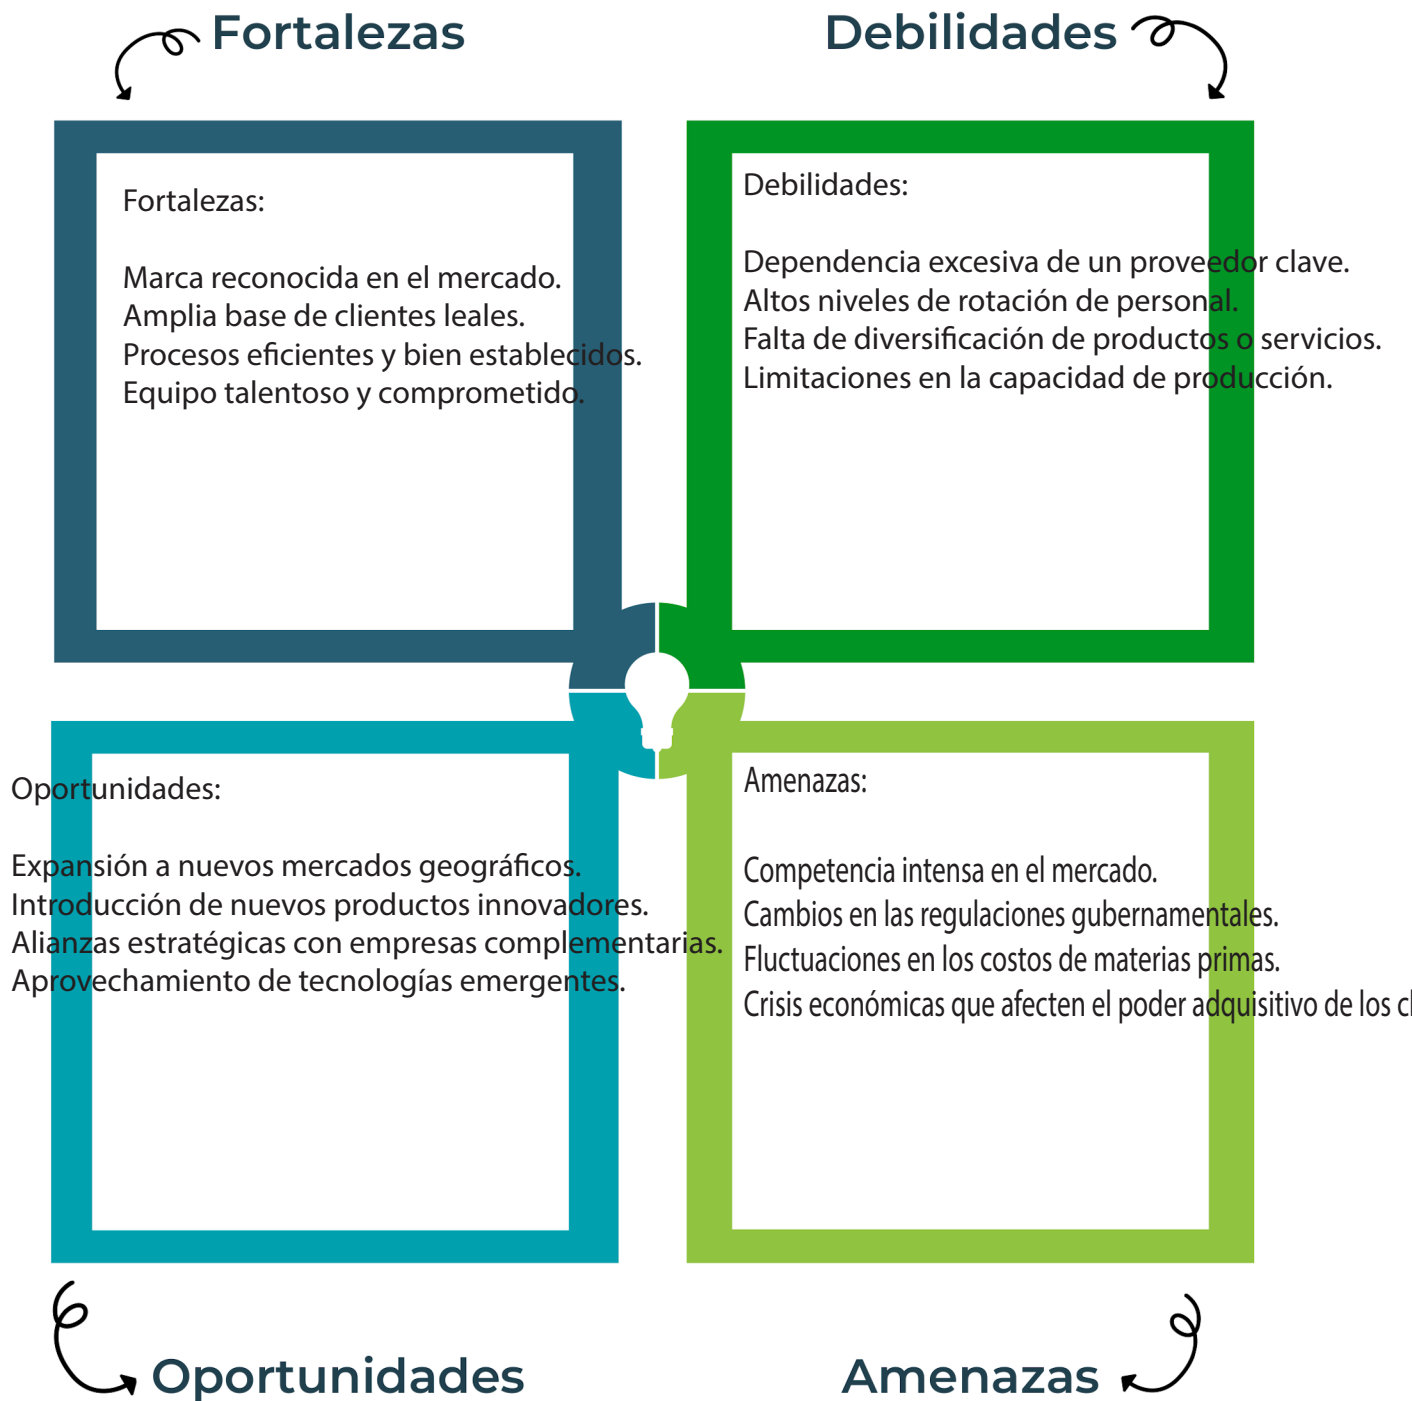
Fortalezas

Debilidades

Fortalezas:

Marca reconocida en el mercado.
Amplia base de clientes leales.
Procesos eficientes y bien establecidos.
Equipo talentoso y comprometido.

Debilidades:

Dependencia excesiva de un proveedor clave.
Altos niveles de rotación de personal.
Falta de diversificación de productos o servicios.
Limitaciones en la capacidad de producción.

Oportunidades:

Expansión a nuevos mercados geográficos.
Introducción de nuevos productos innovadores.
Alianzas estratégicas con empresas complementarias.
Aprovechamiento de tecnologías emergentes.

Amenazas:

Competencia intensa en el mercado.
Cambios en las regulaciones gubernamentales.
Fluctuaciones en los costos de materias primas.
Crisis económicas que afecten el poder adquisitivo de los c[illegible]

Oportunidades

Amenazas